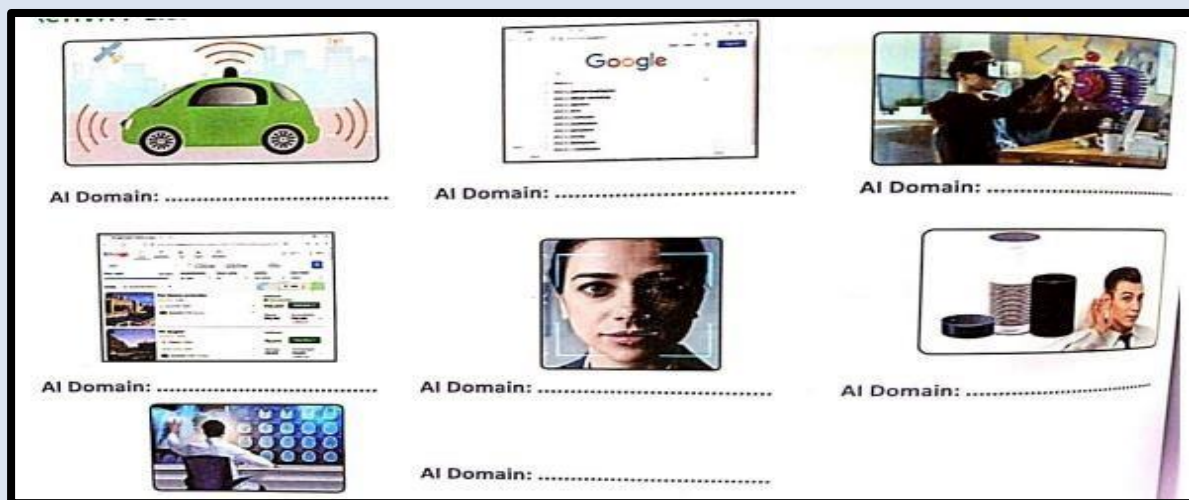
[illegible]

Google

AI Domain: ..................................

AI Domain: ..................................

AI Domain: ..................................

AI Domain: ..................................

AI Domain: ..................................

AI Domain: ..................................

AI Domain: ..................................